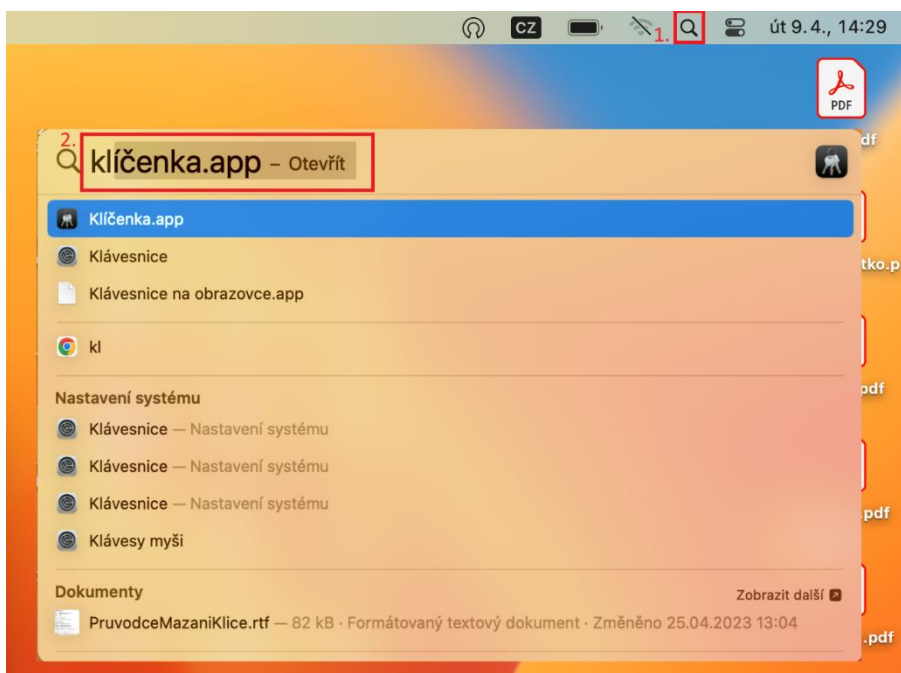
CZ 1. út 9. 4., 14:29

PDF

df

2. klíčenka.app – Otevřít

Klíčenka.app

Klávesnice

Klávesnice na obrazovce.app

tko.p

kl

Nastavení systému

pdf

Klávesnice — Nastavení systému

Klávesnice — Nastavení systému

Klávesnice — Nastavení systému

.pdf

Klávesy myši

Dokumenty

Zobrazit další

PruvodceMazaniKlice.rtf — 82 kB · Formátovaný textový dokument · Změněno 25.04.2023 13:04

.pdf